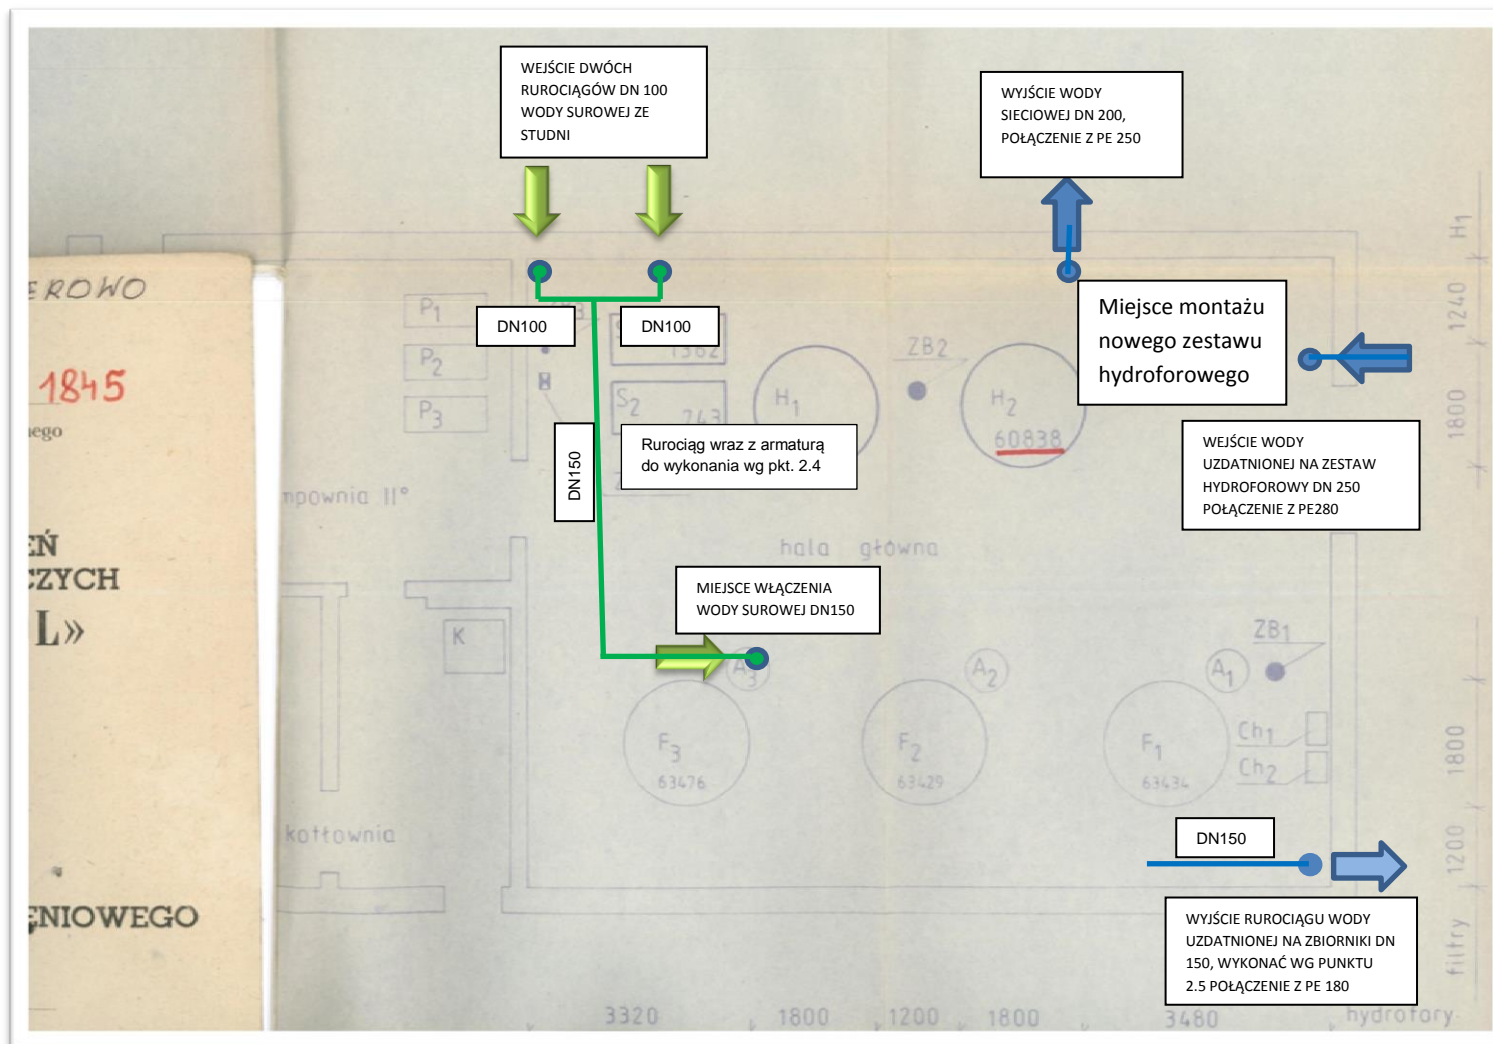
WEJŚCIE DWÓCH RUROCIĄGÓW DN 100 WODY SUROWEJ ZE STUDNI

WYJŚCIE WODY SIECIOWEJ DN 200, POŁĄCZENIE Z PE 250

ĘROWO

1845

iego

DN100

DN100

P1

P2

P3

1562

S2

743

ZB2

H1

H2

60838

Miejsce montażu nowego zestawu hydroforowego

WEJŚCIE WODY UZDATNIONEJ NA ZESTAW HYDROFOROWY DN 250 POŁĄCZENIE Z PE280

DN150

Rurociąg wraz z armaturą do wykonania wg pkt. 2.4

mpownia II°

ŃŃ

ZYCH

L»

hala główna

MIEJSCE WŁĄCZENIA WODY SUROWEJ DN150

K

A3

A2

A1

ZB1

F3
63476

F2
63429

F1
63434

Ch1

Ch2

kotłownia

DN150

ĘNIOWEGO

WYJŚCIE RUROCIĄGU WODY UZDATNIONEJ NA ZBIORNIKI DN 150, WYKONAĆ WG PUNKTU 2.5 POŁĄCZENIE Z PE 180

H1

1240

1800

1800

1200

filtry

3320

1800

1200

1800

3480

hydrofory